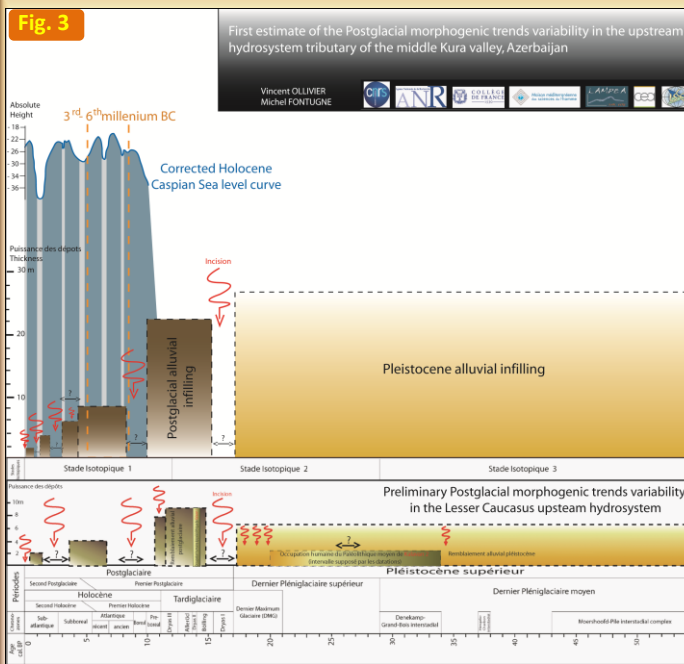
Fig. 3

First estimate of the Postglacial morphogenic trends variability in the upstream hydrosystem tributary of the middle Kura valley, Azerbaijan

Vincent OLLIVIER
Michel FONTUGNE

ANR

COLLEGE DE FRANCE

Absolute Height
-18
-22
-26
-30
-34
-36

3$^{rd}$, 6$^{th}$millenium BC

Corrected Holocene Caspian Sea level curve

Puissance des dépots
Thickness
30 m

Incision

Postglacial alluvial infilling

Pleistocene alluvial infilling

20

10

?

?

?

Stade Isotopique 1

Stade Isotopique 2

Stade Isotopique 3

Puissance des dépôts
10m
8
6
4
2

Incision

Preliminary Postglacial morphogenic trends variability in the Lesser Caucasus upsteam hydrosystem

?

?

?

?

Occupation humaine du Paléolithique moyen (intervalle supposé par les datations)

Remblaiement alluvial pléistocène

Périodes

Postglaciaire

Pléistocène supérieur

Second Postglaciaire

Premier Postglaciaire

Dernier Pléniglaciaire supérieur

Dernier Pléniglaciaire moyen

Holocène

Tardiglaciaire

Second Holocène

Premier Holocène

Dernier Maximum Glaciaire (DMG)

Sub-atlantique

Subboreal

Atlantique récent

Atlantique ancien

Boreal

Pre-boreal

Dryas III

Allerød

Dryas II

Bølling

Dryas I

Denekamp-Grand-Bois Interstadial

Moershoofd-Pile Interstadial complex

Age cal BP
0
5
10
15
20
25
30
35
40
45
50